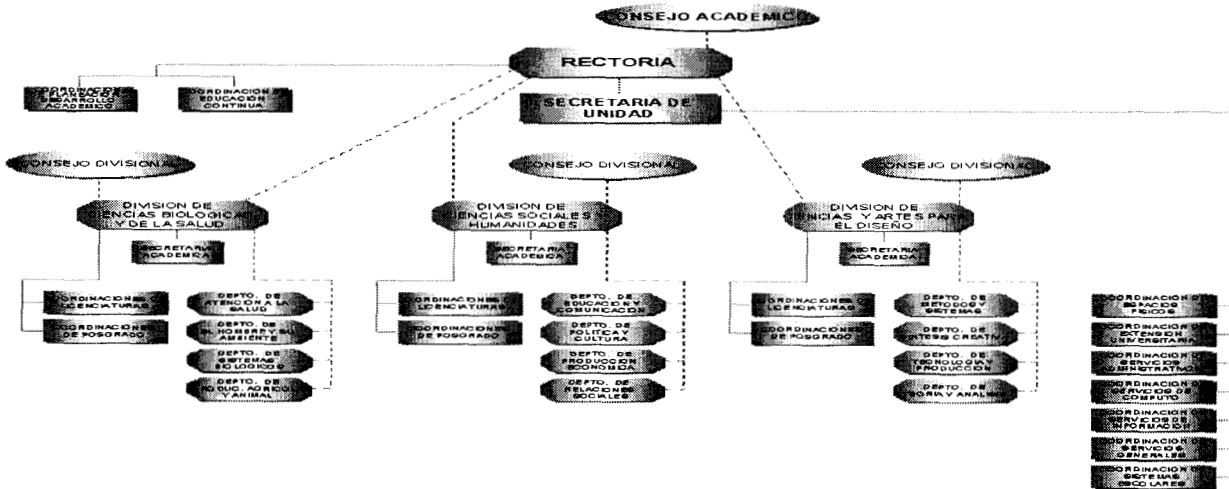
CONSEJO ACADEMICO

RECTORIA

COORDINACION DE PLANEACION Y DESARROLLO ACADEMICO

COORDINACION DE EDUCACION CONTINUA

SECRETARIA DE UNIDAD

CONSEJO DIVISIONAL

DIVISION DE CIENCIAS BIOLOGICAS Y DE LA SALUD

SECRETARIA ACADEMICA

COORDINACIONES DE LICENCIATURAS

COORDINACIONES DE POSGRADO

DEPTO. DE ATENCION A LA SALUD

DEPTO. DE EL HOMBRE Y SU AMBIENTE

DEPTO. DE SISTEMAS BIOLOGICOS

DEPTO. DE PRODUC. AGRICOLA Y ANIMAL

CONSEJO DIVISIONAL

DIVISION DE CIENCIAS SOCIALES Y HUMANIDADES

SECRETARIA ACADEMICA

COORDINACIONES DE LICENCIATURAS

COORDINACIONES DE POSGRADO

DEPTO. DE EDUCACION Y COMUNICACION

DEPTO. DE POLITICA Y CULTURA

DEPTO. DE PRODUCCION ECONOMICA

DEPTO. DE RELACIONES SOCIALES

CONSEJO DIVISIONAL

DIVISION DE CIENCIAS Y ARTES PARA EL DISEÑO

SECRETARIA ACADEMICA

COORDINACIONES DE LICENCIATURAS

COORDINACIONES DE POSGRADO

DEPTO. DE METODOS Y SISTEMAS

DEPTO. DE SINTESIS CREATIVA

DEPTO. DE TECNOLOGIA Y PRODUCCION

DEPTO. DE TEORIA Y ANALISIS

COORDINACION DE ESPACIOS FISICOS

COORDINACION DE EXTENSION UNIVERSITARIA

COORDINACION DE SERVICIOS ADMINISTRATIVOS

COORDINACION DE SERVICIOS DE COMPUTO

COORDINACION DE SERVICIOS DE INFORMACION

COORDINACION DE SERVICIOS GENERALES

COORDINACION DE SISTEMAS ESCOLARES